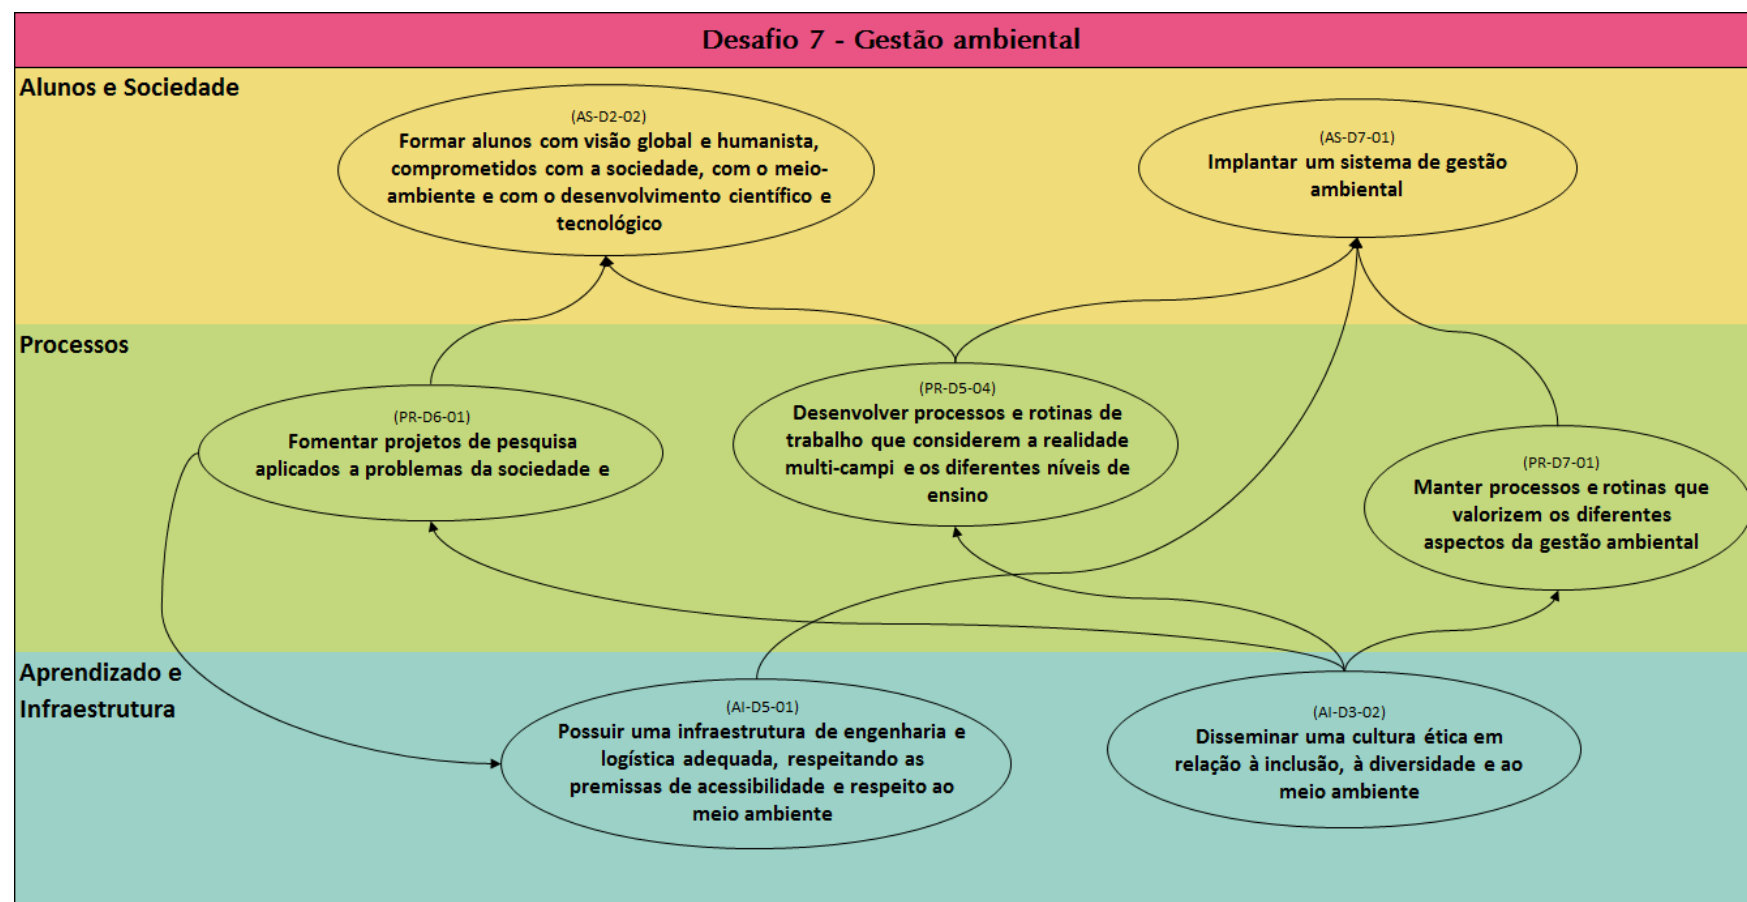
Desafio 7 - Gestão ambiental

Alunos e Sociedade

(AS-D2-02)
Formar alunos com visão global e humanista, comprometidos com a sociedade, com o meio-ambiente e com o desenvolvimento científico e tecnológico

(AS-D7-01)
Implantar um sistema de gestão ambiental

Processos

(PR-D6-01)
Fomentar projetos de pesquisa aplicados a problemas da sociedade e

(PR-D5-04)
Desenvolver processos e rotinas de trabalho que considerem a realidade multi-campi e os diferentes níveis de ensino

(PR-D7-01)
Manter processos e rotinas que valorizem os diferentes aspectos da gestão ambiental

Aprendizado e Infraestrutura

(AI-D5-01)
Possuir uma infraestrutura de engenharia e logística adequada, respeitando as premissas de acessibilidade e respeito ao meio ambiente

(AI-D3-02)
Disseminar uma cultura ética em relação à inclusão, à diversidade e ao meio ambiente